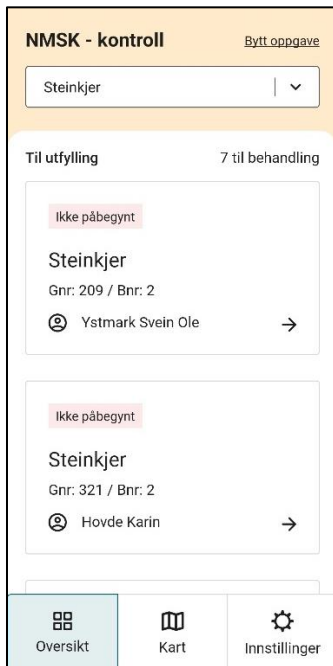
NMSK - kontroll

Bytt oppgave

Steinkjer

Til utfylling

7 til behandling

Ikke påbegynt

Steinkjer

Gnr: 209 / Bnr: 2

Ystmark Svein Ole

Ikke påbegynt

Steinkjer

Gnr: 321 / Bnr: 2

Hovde Karin

Oversikt

Kart

Innstillinger